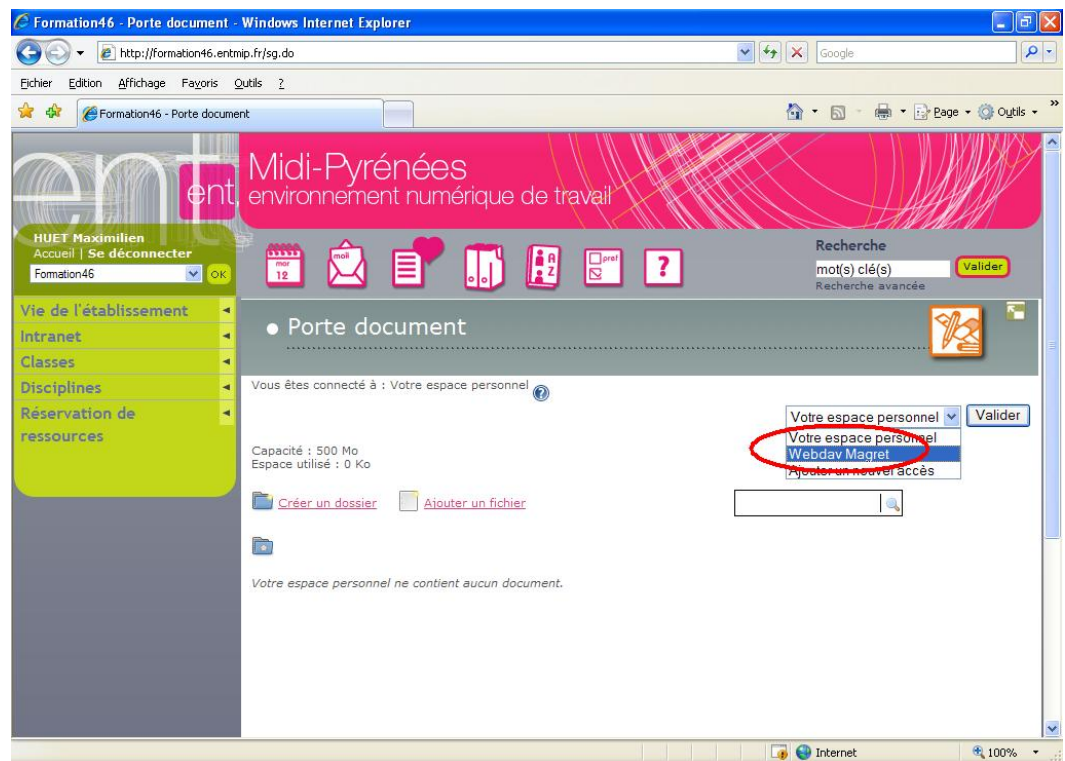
Formation46 - Porte document - Windows Internet Explorer

http://formation46.entmip.fr/sg.do

Google

Fichier Edition Affichage Favoris Outils ?

Formation46 - Porte document

Page Outils

ent

Midi-Pyrénées
environnement numérique de travail

HUET Maximilien
Accueil | Se déconnecter
Formation46 OK

mar 12

mail

pref

?

Recherche
mot(s) clé(s) Valider
Recherche avancée

Vie de l'établissement
Intranet
Classes
Disciplines
Réservation de ressources

• Porte document

Vous êtes connecté à : Votre espace personnel

Votre espace personnel Valider
Votre espace personnel
Webdav Magret
Ajouter un nouvel accès

Capacité : 500 Mo
Espace utilisé : 0 Ko

Créer un dossier Ajouter un fichier

Votre espace personnel ne contient aucun document.

Internet 100%